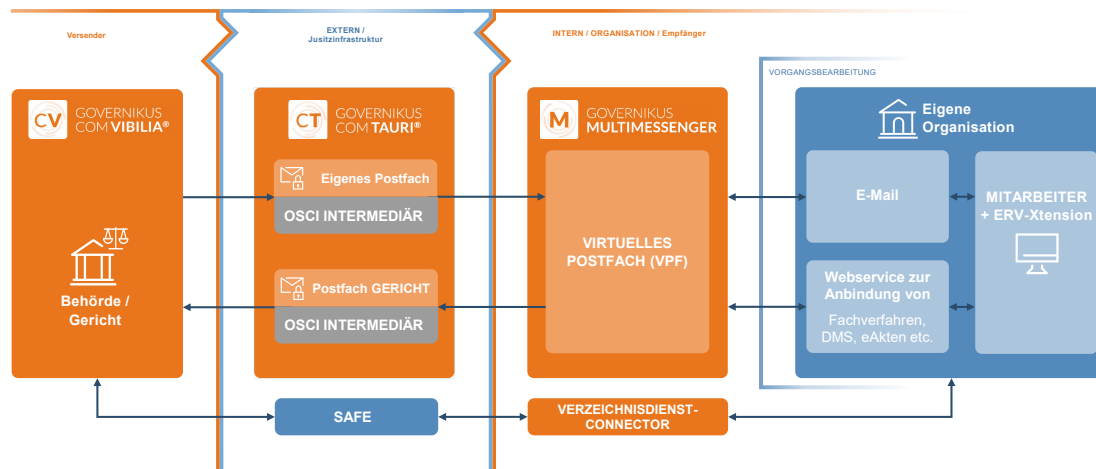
Versender

EXTERN / Jusitzinfrastruktur

INTERN / ORGANISATION / Empfänger

VORGANGSBEARBEITUNG

CV GOVERNIKUS COM VIBILIA®

Behörde / Gericht

CT GOVERNIKUS COM TAURI®

Eigenes Postfach

OSCI INTERMEDIÄR

Postfach GERICHT

OSCI INTERMEDIÄR

M GOVERNIKUS MULTIMESSENGER

VIRTUELLES POSTFACH (VPF)

Eigene Organisation

E-Mail

Webservice zur Anbindung von

Fachverfahren, DMS, eAkten etc.

MITARBEITER + ERV-Xtension

SAFE

VERZEICHNISDIENST-CONNECTOR